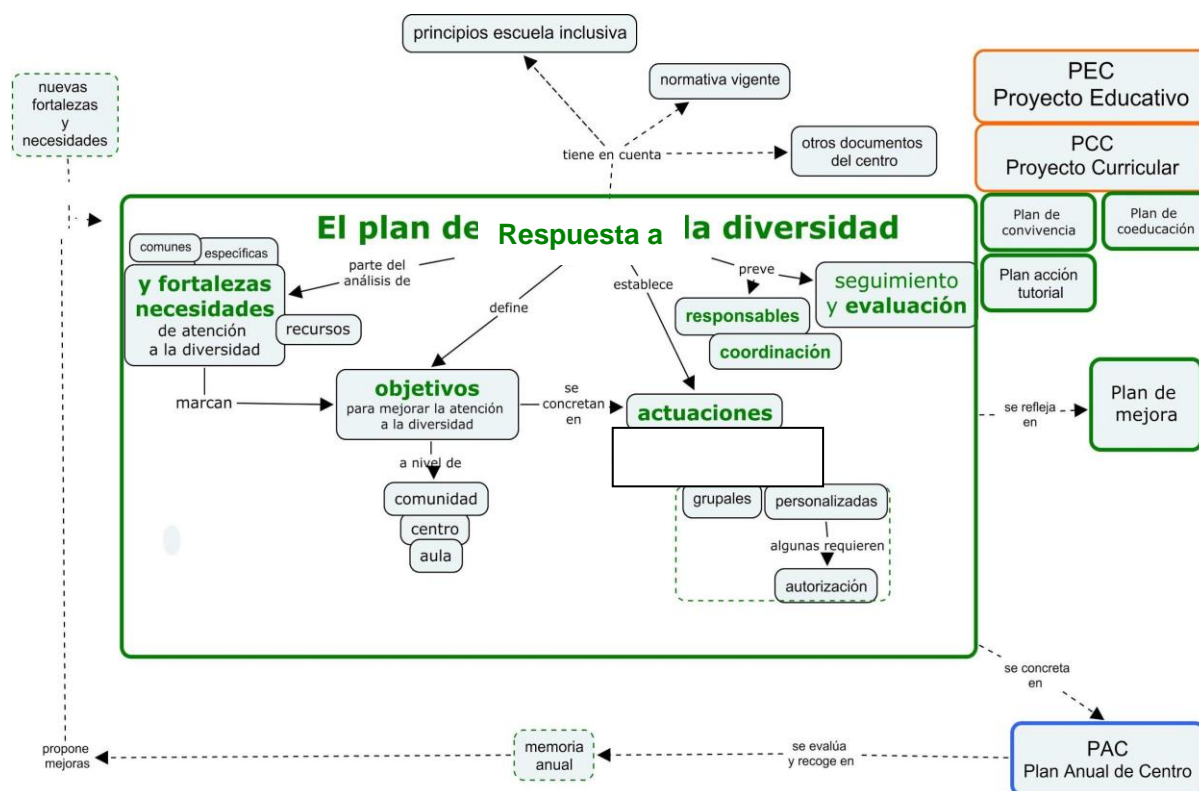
principios escuela inclusiva

normativa vigente

nuevas fortalezas y necesidades

tiene en cuenta

otros documentos del centro

PEC
Proyecto Educativo

PCC
Proyecto Curricular

El plan de Respuesta a la diversidad

Plan de convivencia

Plan de coeducación

Plan acción tutorial

comunes

específicas

y fortalezas necesidades de atención a la diversidad

recursos

parte del análisis de

define

establece

preve

seguimiento y evaluación

responsables

coordinación

marcan

objetivos para mejorar la atención a la diversidad

se concretan en

actuaciones

se refleja en

Plan de mejora

a nivel de

comunidad

centro

aula

grupales

personalizadas

algunas requieren

autorización

se concreta en

propone mejoras

memoria anual

se evalúa y recoge en

PAC
Plan Anual de Centro